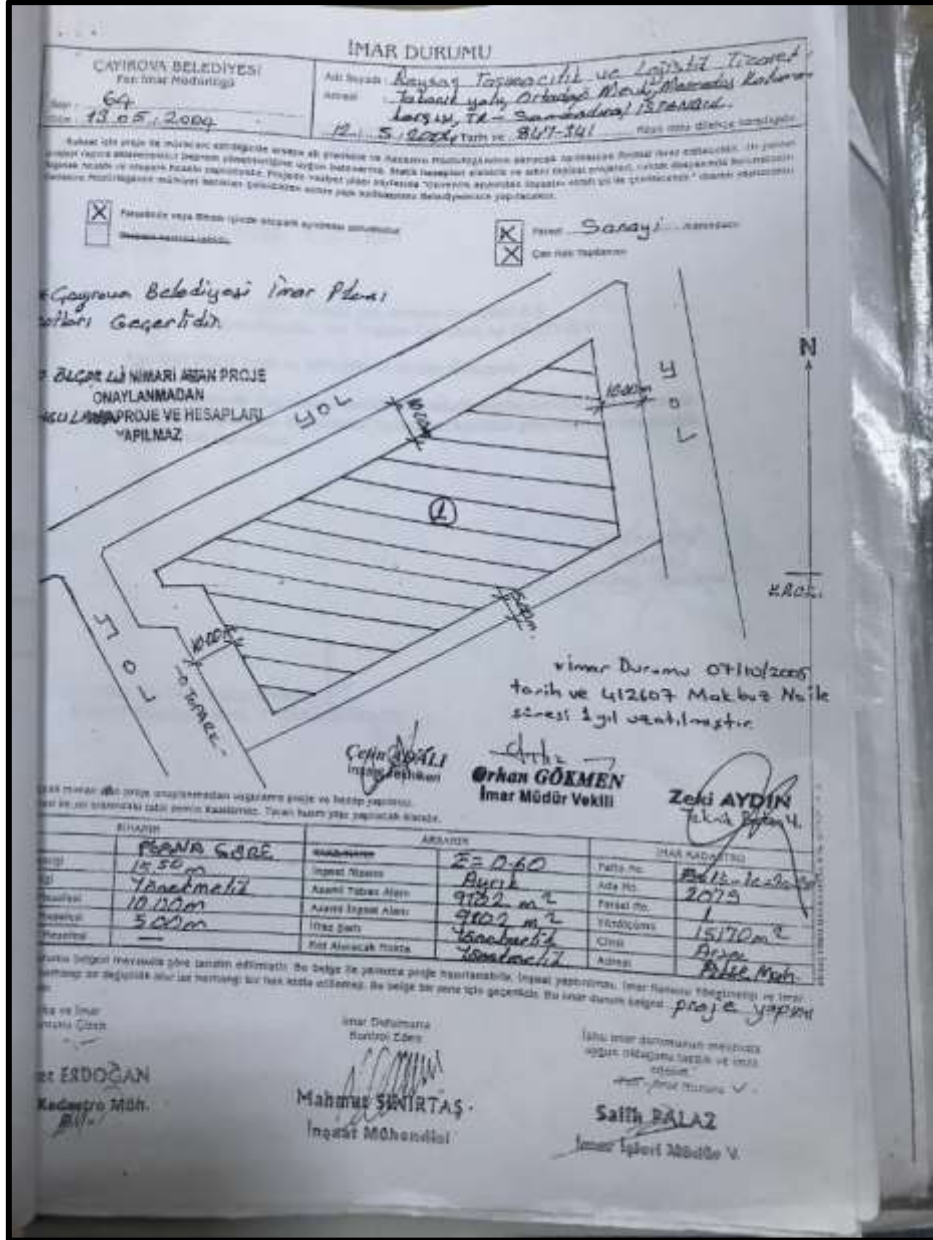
İMAR DURUMU

ÇAYIROVA BELEDİYESİ
Fen İmar Müdürlüğü

Sayı: 64
Tarih: 13.05.2009

Adı Soyadı: Baysan Taşımacılık ve Lojistik Ticaret
Adresi: Tabanlı yolu Orhangazi Mevki Marmaris Kahraman karşısı, TR - Samandıra / İSTANBUL
12.5.2009 Tarih ve 847-341

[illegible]

X
X Sanayi
X

Çayırova Belediyesi İmar Planı
notları Geçerlidir

BELEDİYE NİMARI ANAN PROJE
ONAYLANMADAN
PROJE VE HESAPLARI
YAPILMAZ

YOL
YOL
YOL
10.00m
10.00m
10.00m
5.00m
1
N
KROKİ
TOMLEK

İmar Durumu 07/10/2005 tarih ve 412607 Makbuz No'lu süresi 1 yıl uzatılmıştır.

Cemal DAĞLI
İnşaat Teknikeri

Orhan GÖKMEN
İmar Müdür Vekili

Zeki AYDIN
Teknik Ressam

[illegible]

| | | | | | |
|---|---|---|---|---|---|
| | PLANA GÖRE | | E=0.60 | Pafta No. | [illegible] |
| | 15.50 m | İnşaat Nizamı | Ayrık | Ada No. | 2079 |
| | Yönetmelik | Azami Taban Alanı | 9102 m² | Parsel No. | 1 |
| | 10.00m | Azami İnşaat Alanı | 9102 m² | Yüzölçümü | 15170m² |
| | 5.00m | İfraz Şartı | Yönetmelik | Cinsi | Arsa |
| | — | Kot Alınacak Nokta | Yönetmelik | Adresi | Balçe Mah. |

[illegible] proje yapımı

İmar Durumunu Kontrol Eden

Mahmut SINIRTAŞ
İnşaat Mühendisi

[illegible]

Salih BALAZ
İmar İşleri Müdürü V.

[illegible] ERDOĞAN
Kadastro Müh.